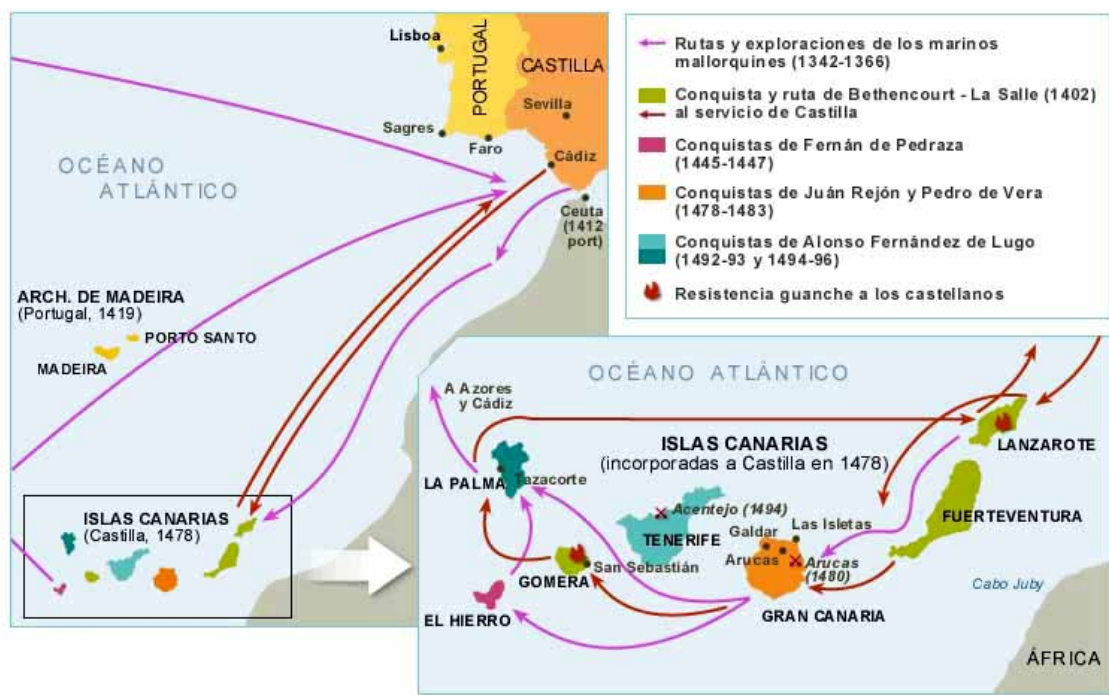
Lisboa
PORTUGAL
CASTILLA
Sevilla
Sagres
Faro
Cádiz
Ceuta (1412 port)
OCÉANO ATLÁNTICO
ARCH. DE MADEIRA (Portugal, 1419)
PORTO SANTO
MADEIRA
ISLAS CANARIAS (Castilla, 1478)

Rutas y exploraciones de los marinos mallorquines (1342-1366)
Conquista y ruta de Bethencourt - La Salle (1402) al servicio de Castilla
Conquistas de Fernán de Pedraza (1445-1447)
Conquistas de Juán Rejón y Pedro de Vera (1478-1483)
Conquistas de Alonso Fernández de Lugo (1492-93 y 1494-96)
Resistencia guanche a los castellanos

OCÉANO ATLÁNTICO
A Azores y Cádiz
ISLAS CANARIAS
(incorporadas a Castilla en 1478)
LA PALMA
Tazacorte
Acentejo (1494)
TENERIFE
Galdar
Las Isletas
Arucas
Arucas (1480)
LANZAROTE
FUERTEVENTURA
GOMERA
San Sebastián
EL HIERRO
GRAN CANARIA
Cabo Juby
ÁFRICA